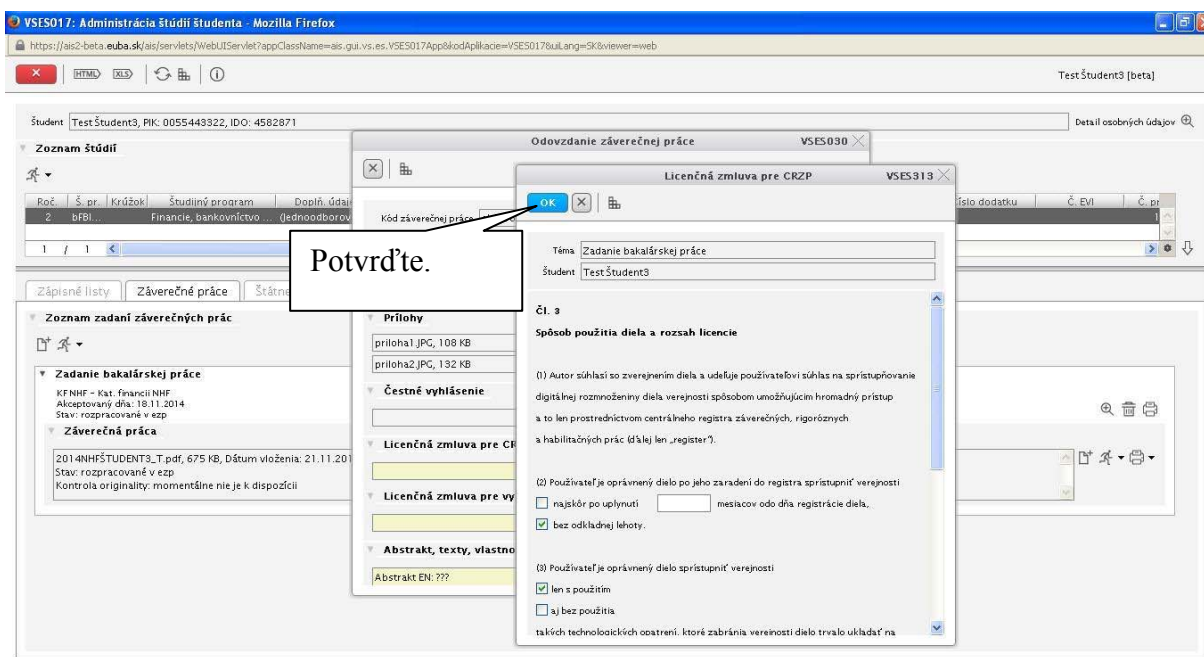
VSES017: Administrácia štúdií študenta - Mozilla Firefox

https://ais2-beta.euba.sk/ais/servlets/WebUIServlet?appClassName=ais.gui.vs.es.VSES017App&kodAplikacie=VSES017&uiLang=SK&viewer=web

HTML XLS

Test Študent3 [beta]

Študent Test Študent3, PIK: 0055443322, IDO: 4582871

Detail osobných údajov

Zoznam štúdií

| Roč. | Š. pr. | Krúžok | Študijný program | Doplň. údaj | | íslo dodatku | Č. EVI | Č. pr |
|---|---|---|---|---|---|---|---|---|
| 2 | bFBI... | | Financie, bankovníctvo ... | (Jednoodborov | | | | 1 |

1 / 1

Zápisné listy | Záverečné práce | Štátne

Zoznam zadaní záverečných prác

Zadanie bakalárskej práce
KF NHF - Kat. financií NHF
Akceptovaný dňa: 18.11.2014
Stav: rozpracované v ezp

Záverečná práca
2014NHFŠTUDENT3_T.pdf, 675 KB, Dátum vloženia: 21.11.201
Stav: rozpracované v ezp
Kontrola originality: momentálne nie je k dispozícii

Odovzdanie záverečnej práce VSES030

Kód záverečnej práce

Prílohy
priloha1.JPG, 108 KB
priloha2.JPG, 132 KB

Čestné vyhlásenie

Licenčná zmluva pre CR

Licenčná zmluva pre vy

Abstrakt, texty, vlastno

Abstrakt EN: ???

Licenčná zmluva pre CRZP VSES313

OK

Potvrďte.

Téma Zadanie bakalárskej práce
Študent Test Študent3

Čl. 3
Spôsob použitia diela a rozsah licencie

(1) Autor súhlasí so zverejnením diela a udeľuje používateľovi súhlas na sprístupňovanie digitálnej rozmnoženiny diela verejnosti spôsobom umožňujúcim hromadný prístup a to len prostredníctvom centrálneho registra záverečných, rigoróznych a habilitačných prác (ďalej len „register").

(2) Používateľ je oprávnený dielo po jeho zaradení do registra sprístupniť verejnosti
najskôr po uplynutí mesiacov odo dňa registrácie diela,
bez odkladnej lehoty.

(3) Používateľ je oprávnený dielo sprístupniť verejnosti
len s použitím
aj bez použitia
takých technologických opatrení, ktoré zabránia verejnosti dielo trvalo ukladať na